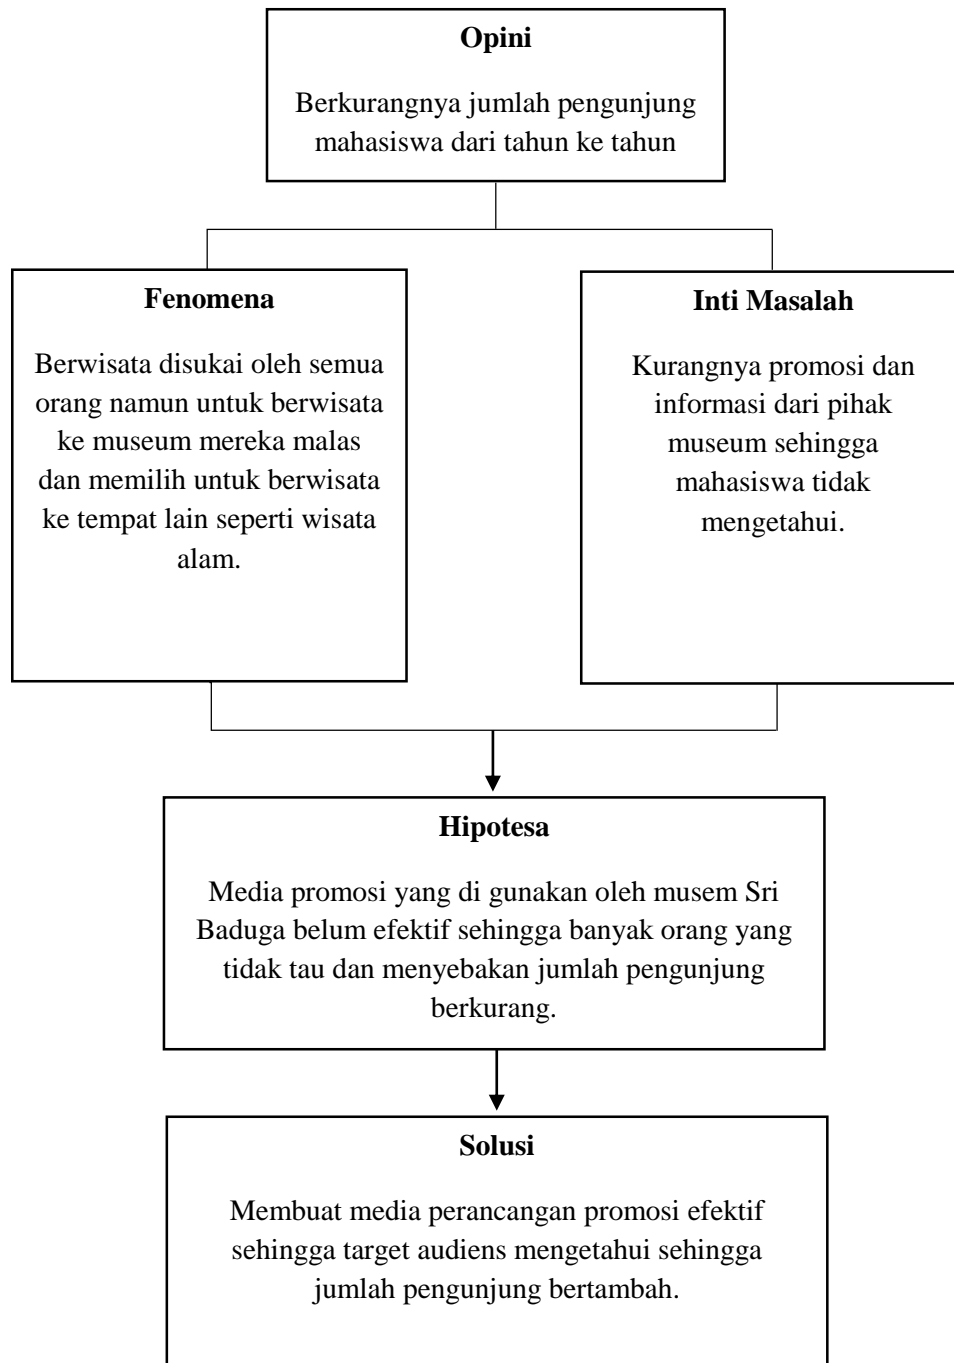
Opini

Berkurangnya jumlah pengunjung mahasiswa dari tahun ke tahun

Fenomena

Berwisata disukai oleh semua orang namun untuk berwisata ke museum mereka malas dan memilih untuk berwisata ke tempat lain seperti wisata alam.

Inti Masalah

Kurangnya promosi dan informasi dari pihak museum sehingga mahasiswa tidak mengetahui.

Hipotesa

Media promosi yang di gunakan oleh musem Sri Baduga belum efektif sehingga banyak orang yang tidak tau dan menyebakan jumlah pengunjung berkurang.

Solusi

Membuat media perancangan promosi efektif sehingga target audiens mengetahui sehingga jumlah pengunjung bertambah.